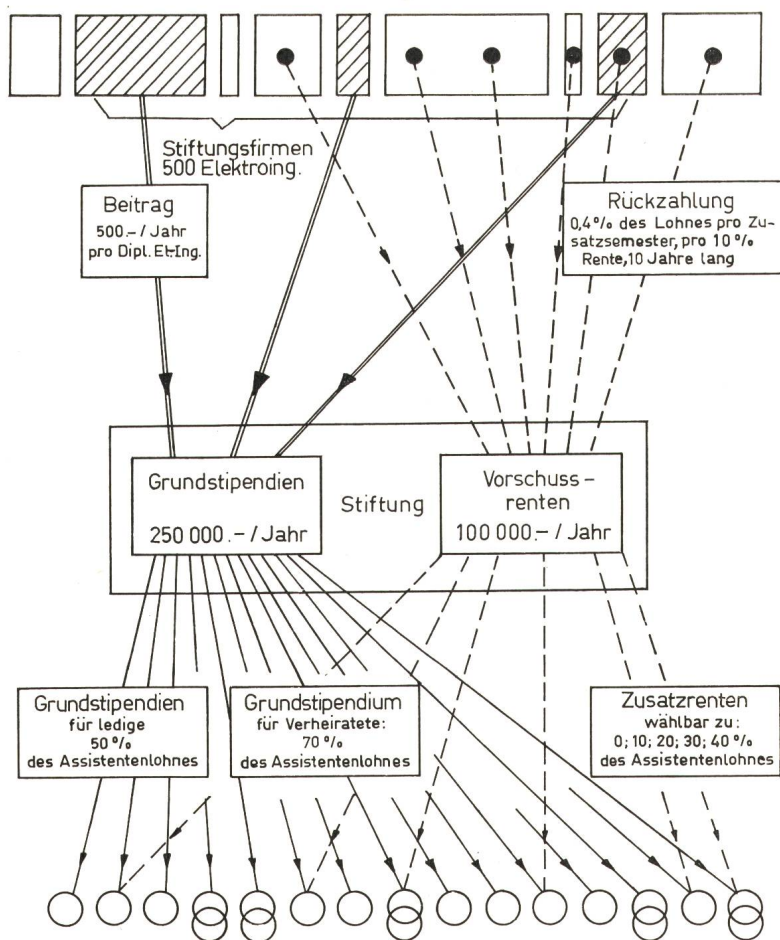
Stiftungsfirmen
500 Elektroing.

Beitrag
500.– / Jahr
pro Dipl. El.-Ing.

Rückzahlung
0,4 % des Lohnes pro Zusatzsemester, pro 10 % Rente, 10 Jahre lang

Grundstipendien
250 000.– / Jahr

Stiftung

Vorschuss-renten
100 000.– / Jahr

Grundstipendien
für ledige
50 %
des Assistentenlohnes

Grundstipendium
für Verheiratete:
70 %
des Assistentenlohnes

Zusatzrenten
wählbar zu:
0; 10; 20; 30; 40 %
des Assistentenlohnes